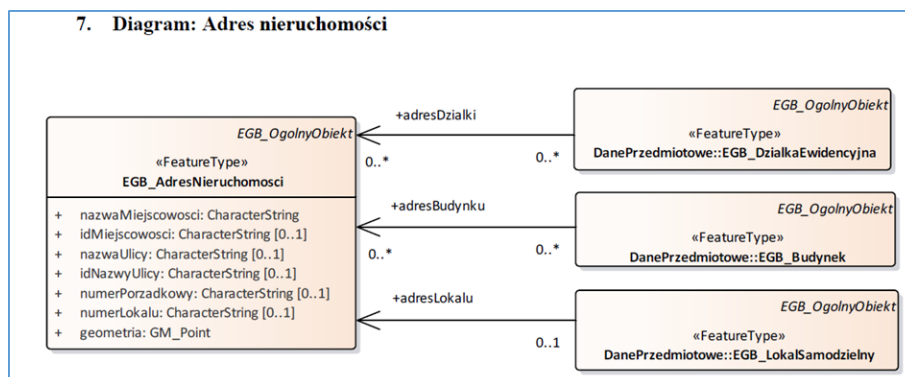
7. Diagram: Adres nieruchomości

EGB_OgolnyObiekt
«FeatureType»
EGB_AdresNieruchomosci

+ nazwaMiejscowosci: CharacterString
+ idMiejscowosci: CharacterString [0..1]
+ nazwaUlicy: CharacterString [0..1]
+ idNazwyUlicy: CharacterString [0..1]
+ numerPorzadkowy: CharacterString [0..1]
+ numerLokalu: CharacterString [0..1]
+ geometria: GM_Point

+adresDzialki
0..*
0..*

EGB_OgolnyObiekt
«FeatureType»
DanePrzedmiotowe::EGB_DzialkaEwidencyjna

+adresBudynku
0..*
0..*

EGB_OgolnyObiekt
«FeatureType»
DanePrzedmiotowe::EGB_Budynek

+adresLokalu
0..1

EGB_OgolnyObiekt
«FeatureType»
DanePrzedmiotowe::EGB_LokalSamodzielny